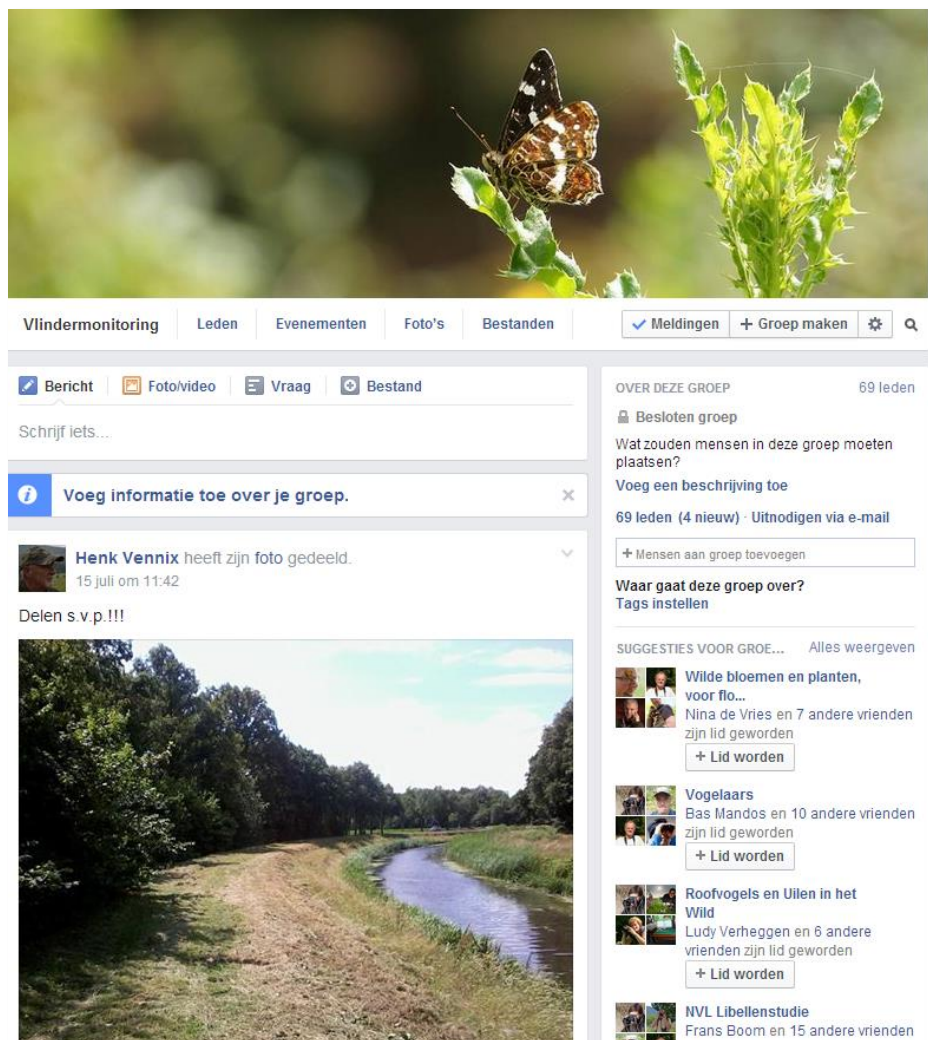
Vlindermonitoring Leden Evenementen Foto's Bestanden

Meldingen + Groep maken

Bericht Foto/video Vraag Bestand

Schrijf iets...

Voeg informatie toe over je groep.

Henk Vennix heeft zijn foto gedeeld.
15 juli om 11:42

Delen s.v.p.!!!

OVER DEZE GROEP 69 leden

Besloten groep

Wat zouden mensen in deze groep moeten plaatsen?

Voeg een beschrijving toe

69 leden (4 nieuw) · Uitnodigen via e-mail

+ Mensen aan groep toevoegen

Waar gaat deze groep over?
Tags instellen

SUGGESTIES VOOR GROE... Alles weergeven

Wilde bloemen en planten, voor flo...
Nina de Vries en 7 andere vrienden zijn lid geworden
+ Lid worden

Vogelaars
Bas Mandos en 10 andere vrienden zijn lid geworden
+ Lid worden

Roofvogels en Uilen in het Wild
Ludy Verheggen en 6 andere vrienden zijn lid geworden
+ Lid worden

NVL Libellenstudie
Frans Boom en 15 andere vrienden